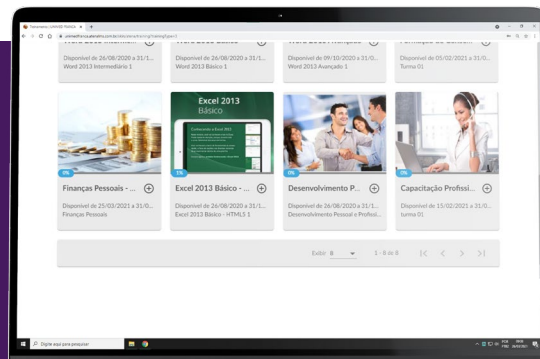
Treinamento | UNIASSELVI Pós · Graduação

Word 2013 Intermedi... | Word 2013 Básico | Word 2013 Avançado | Formação de Consult...

Disponível de 26/08/2020 a 31/1... Word 2013 Intermediário 1

Disponível de 26/08/2020 a 31/1... Word 2013 Básico 1

Disponível de 09/10/2020 a 31/0... Word 2013 Avançado 1

Disponível de 05/02/2021 a 31/0... Turma 01

Excel 2013 Básico

0%

Finanças Pessoais - ...

Disponível de 25/03/2021 a 31/0... Finanças Pessoais

1%

Excel 2013 Básico - ...

Disponível de 26/08/2020 a 31/1... Excel 2013 Básico - HTML5 1

0%

Desenvolvimento P...

Disponível de 26/08/2020 a 31/1... Desenvolvimento Pessoal e Profissi...

0%

Capacitação Profissi...

Disponível de 15/02/2021 a 31/0... turma 01

Exibir 8 1 - 8 de 8

Digite aqui para pesquisar